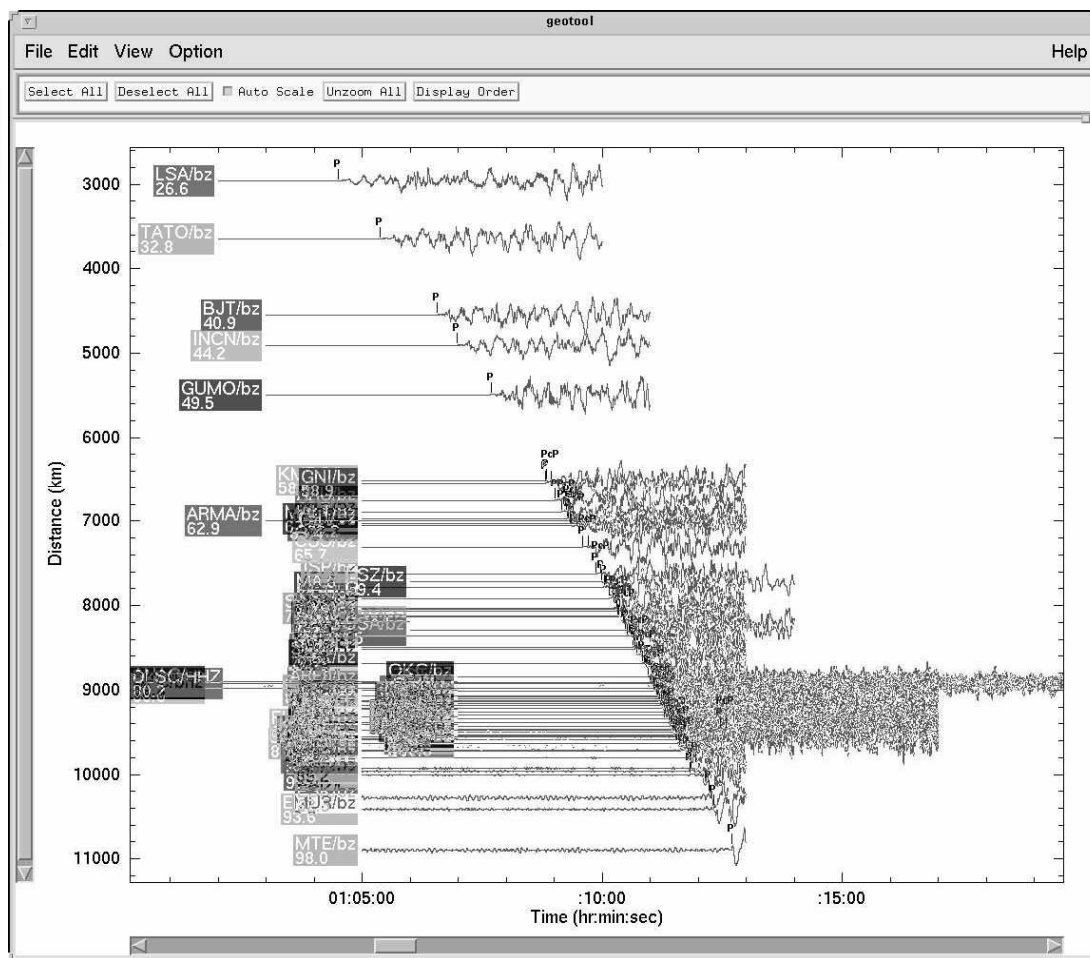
geotool

File Edit View Option Help

Select All | Deselect All | Auto Scale | Unzoom All | Display Order

3000
4000
5000
6000
7000
8000
9000
10000
11000

Distance (km)

LSA/bz
26.6
P

TATO/bz
32.8
P

BJT/bz
40.9
P

INCN/bz
44.2
P

GUMO/bz
49.5
P

KN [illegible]
58 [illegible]
GNI/bz
58.9
PcP
P

ARMA/bz
62.9

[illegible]
65.7

SSZ/bz
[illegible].4

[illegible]SA/bz

OLSC/HHZ
80.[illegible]

OKC/bz

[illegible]
9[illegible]5.2

EKDR/bz
93.6
P

MTE/bz
98.0
P

01:05:00
:10:00
:15:00
Time (hr:min:sec)